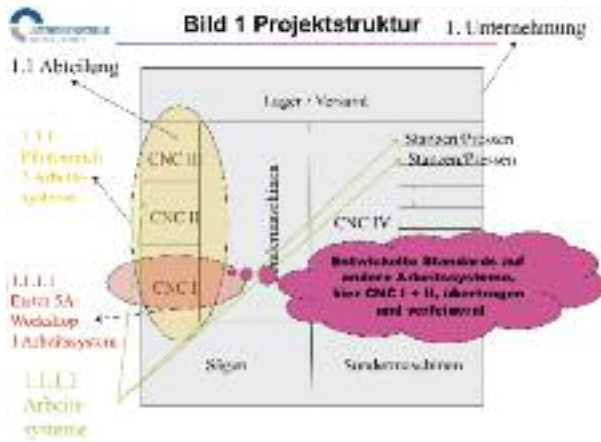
Bild 1 Projektstruktur

1. Unternehmung

1.1 Abteilung

1.1.1 Pilotbereich 3 Arbeitssysteme

1.1.1.1 Erster 5A Workshop 1 Arbeitssystem

1.1.1.1 Arbeitssysteme

Lager / Versand

CNC III

CNC II

CNC I

Drehmaschinen

Stanzen/Pressen

Stanzen/Pressen

CNC IV

Entwickelte Standards auf andere Arbeitssysteme, hier CNC I + II, übertragen und verfeinern!

Sägen

Sondermaschinen